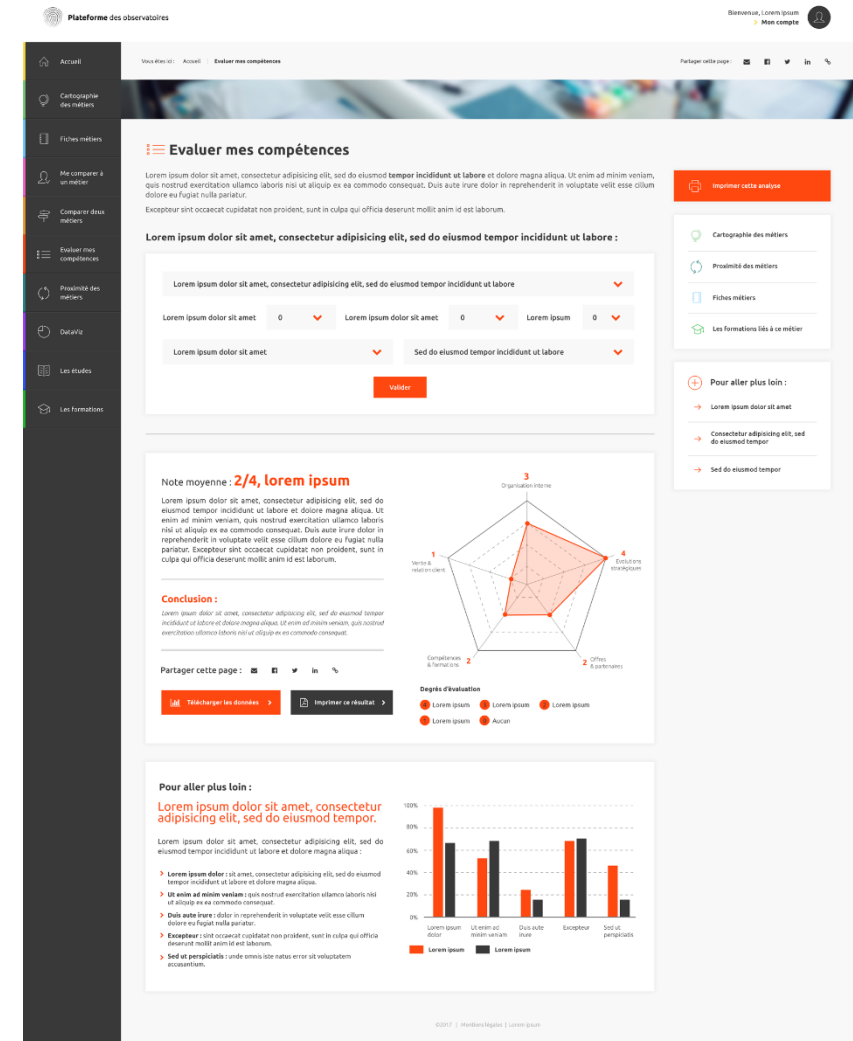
Plateforme des observatoires

Bienvenue, Lorem ipsum
Mon compte

Accueil
Cartographie des métiers
Fiches métiers
Me comparer à un métier
Comparer deux métiers
Evaluer mes compétences
Proximité des métiers
DataViz
Les études
Les formations

Vous êtes ici : Accueil Evaluer mes compétences

Partager cette page :

Evaluer mes compétences

Lorem ipsum dolor sit amet, consectetur adipisicing elit, sed do eiusmod **tempor incididunt ut labore** et dolore magna aliqua. Ut enim ad minim veniam, quis nostrud exercitation ullamco laboris nisi ut aliquip ex ea commodo consequat. Duis aute irure dolor in reprehenderit in voluptate velit esse cillum dolore eu fugiat nulla pariatur.

Excepteur sint occaecat cupidatat non proident, sunt in culpa qui officia deserunt mollit anim id est laborum.

Lorem ipsum dolor sit amet, consectetur adipisicing elit, sed do eiusmod tempor incididunt ut labore :

Lorem ipsum dolor sit amet, consectetur adipisicing elit, sed do eiusmod tempor incididunt ut labore

Lorem ipsum dolor sit amet 0
Lorem ipsum dolor sit amet 0
Lorem ipsum 0

Lorem ipsum dolor sit amet
Sed do eiusmod tempor incididunt ut labore

Valider

Imprimer cette analyse

Cartographie des métiers
Proximité des métiers
Fiches métiers
Les formations liés à ce métier

Pour aller plus loin :
Lorem ipsum dolor sit amet
Consectetur adipisicing elit, sed do eiusmod tempor
Sed do eiusmod tempor

Note moyenne : 2/4, lorem ipsum

Lorem ipsum dolor sit amet, consectetur adipisicing elit, sed do eiusmod tempor incididunt ut labore et dolore magna aliqua. Ut enim ad minim veniam, quis nostrud exercitation ullamco laboris nisi ut aliquip ex ea commodo consequat. Duis aute irure dolor in reprehenderit in voluptate velit esse cillum dolore eu fugiat nulla pariatur. Excepteur sint occaecat cupidatat non proident, sunt in culpa qui officia deserunt mollit anim id est laborum.

Conclusion :

Lorem ipsum dolor sit amet, consectetur adipisicing elit, sed do eiusmod tempor incididunt ut labore et dolore magna aliqua. Ut enim ad minim veniam, quis nostrud exercitation ullamco laboris nisi ut aliquip ex ea commodo consequat.

Partager cette page :

Télécharger les données
Imprimer ce résultat

3
Organisation interne
4
Evolutions stratégiques
2
Offres & partenaires
2
Compétences & formations
1
Vente & relation client

Degrés d'évaluation
Lorem ipsum
Lorem ipsum
Lorem ipsum
Lorem ipsum
Aucun

Pour aller plus loin :

Lorem ipsum dolor sit amet, consectetur adipisicing elit, sed do eiusmod tempor.

Lorem ipsum dolor sit amet, consectetur adipisicing elit, sed do eiusmod tempor incididunt ut labore et dolore magna aliqua :

**Lorem ipsum dolor** : sit amet, consectetur adipisicing elit, sed do eiusmod tempor incididunt ut labore et dolore magna aliqua.

**Ut enim ad minim veniam** : quis nostrud exercitation ullamco laboris nisi ut aliquip ex ea commodo consequat.

**Duis aute irure** : dolor in reprehenderit in voluptate velit esse cillum dolore eu fugiat nulla pariatur.

**Excepteur** : sint occaecat cupidatat non proident, sunt in culpa qui officia deserunt mollit anim id est laborum.

**Sed ut perspiciatis** : unde omnis iste natus error sit voluptatem accusantium.

100%
80%
60%
40%
20%
0%
Lorem ipsum dolor
Ut enim ad minim veniam
Duis aute irure
Excepteur
Sed ut perspiciatis
Lorem ipsum
Lorem ipsum

©2017 | Mentions légales | Lorem ipsum